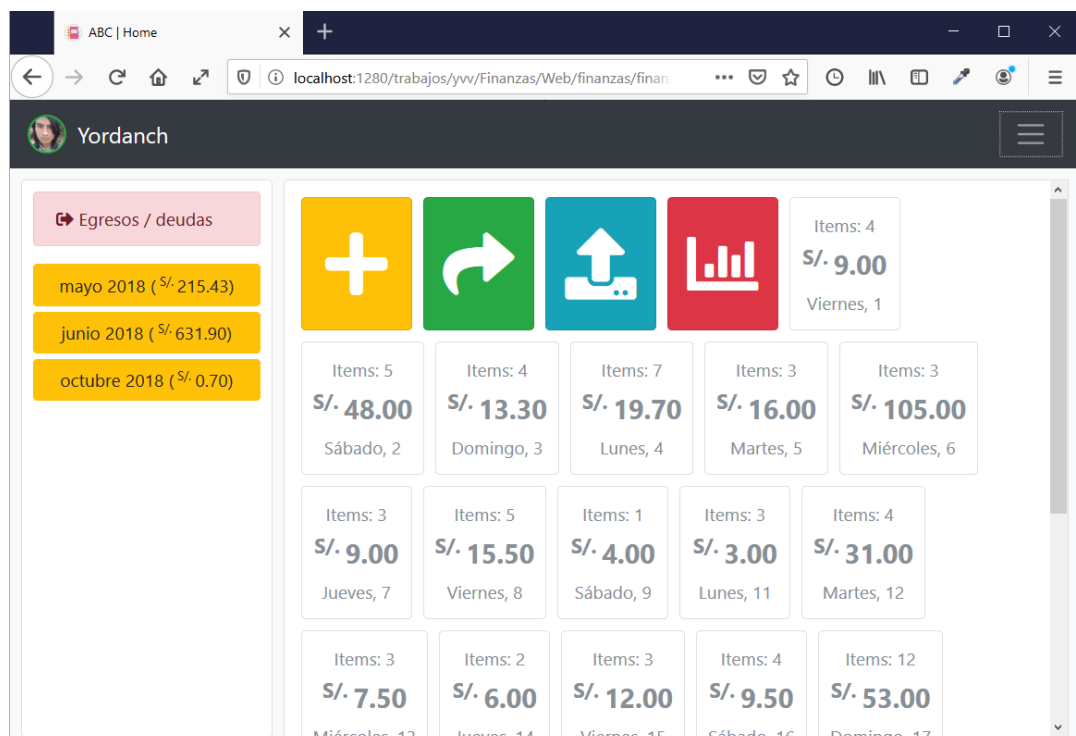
ABC | Home

localhost:1280/trabajos/yvv/Finanzas/Web/finanzas/finan

Yordanch

Egresos / deudas

mayo 2018 ( $^{S/.}$ 215.43)

junio 2018 ( $^{S/.}$ 631.90)

octubre 2018 ( $^{S/.}$ 0.70)

Items: 4
S/. 9.00
Viernes, 1

Items: 5
S/. 48.00
Sábado, 2

Items: 4
S/. 13.30
Domingo, 3

Items: 7
S/. 19.70
Lunes, 4

Items: 3
S/. 16.00
Martes, 5

Items: 3
S/. 105.00
Miércoles, 6

Items: 3
S/. 9.00
Jueves, 7

Items: 5
S/. 15.50
Viernes, 8

Items: 1
S/. 4.00
Sábado, 9

Items: 3
S/. 3.00
Lunes, 11

Items: 4
S/. 31.00
Martes, 12

Items: 3
S/. 7.50
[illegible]

Items: 2
S/. 6.00
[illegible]

Items: 3
S/. 12.00
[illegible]

Items: 4
S/. 9.50
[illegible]

Items: 12
S/. 53.00
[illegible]